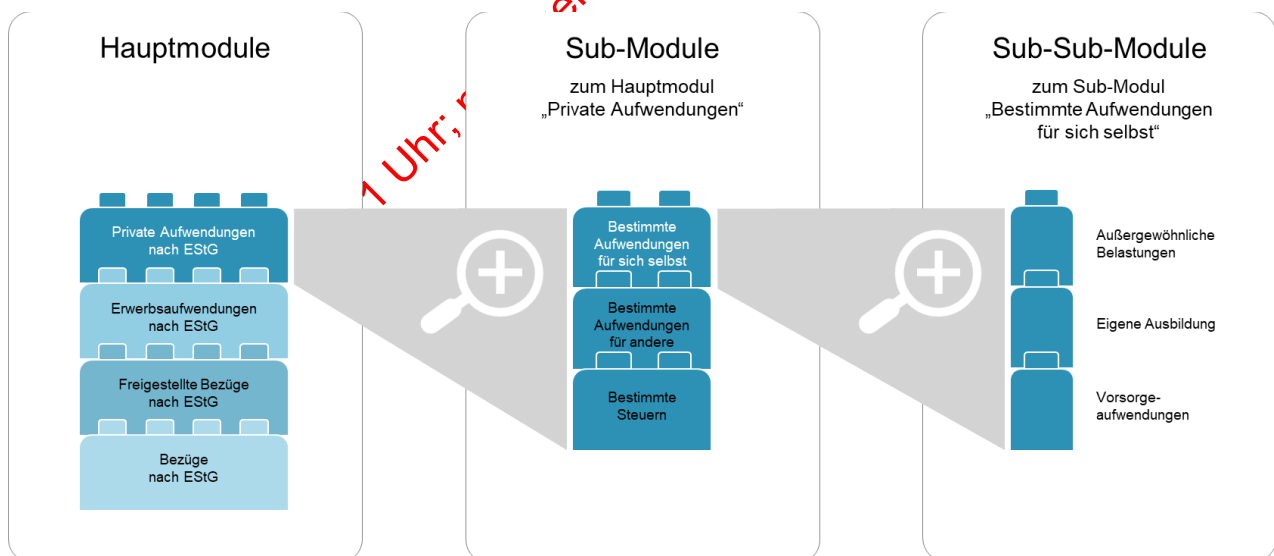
Hauptmodule

Private Aufwendungen nach EStG

Erwerbsaufwendungen nach EStG

Freigestellte Bezüge nach EStG

Bezüge nach EStG

1 Uhr; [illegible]

Sub-Module

zum Hauptmodul „Private Aufwendungen“

Bestimmte Aufwendungen für sich selbst

Bestimmte Aufwendungen für andere

Bestimmte Steuern

Sub-Sub-Module

zum Sub-Modul „Bestimmte Aufwendungen für sich selbst“

Außergewöhnliche Belastungen

Eigene Ausbildung

Vorsorgeaufwendungen